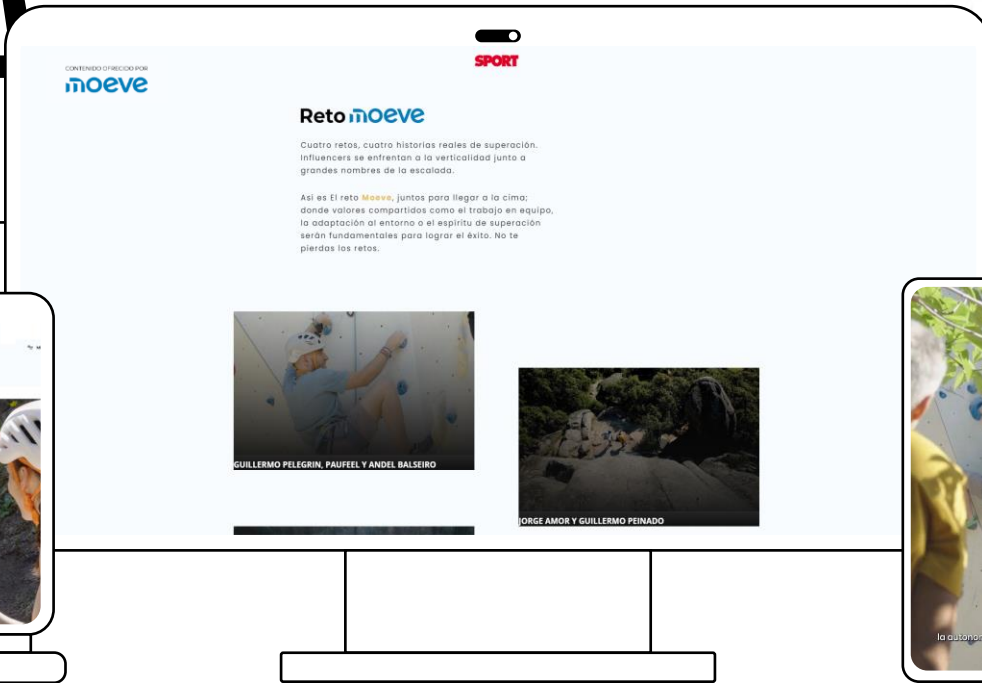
CONTENIDO OFRECIDO POR
moeve

SPORT

Reto moeve

Cuatro retos, cuatro historias reales de superación. Influencers se enfrentan a la verticalidad junto a grandes nombres de la escalada.

Así es El reto Moeve, juntos para llegar a la cima; donde valores compartidos como el trabajo en equipo, la adaptación al entorno o el espíritu de superación serán fundamentales para lograr el éxito. No te pierdas los retos.

GUILLERMO PELEGRIN, PAUFEEL Y ANDEL BALSEIRO

JORGE AMOR Y GUILLERMO PEINADO

la autono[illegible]